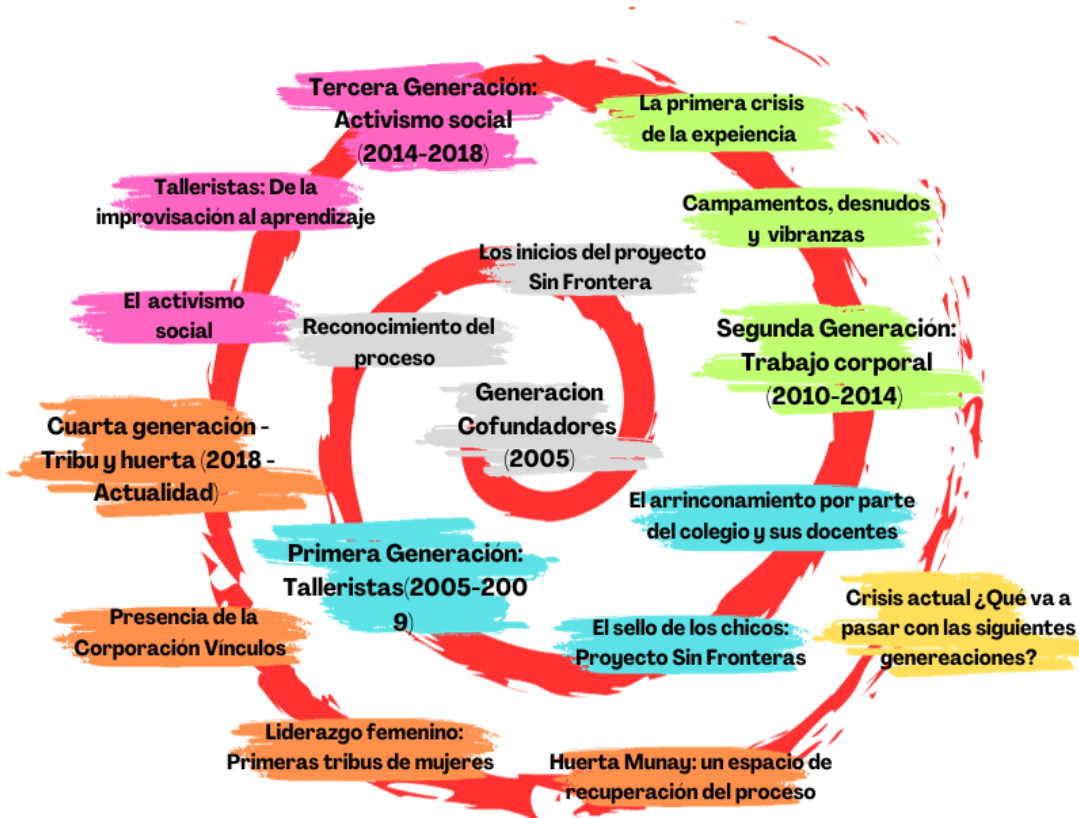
Tercera Generación: Activismo social (2014-2018)

La primera crisis de la expeiencia

Talleristas: De la improvisación al aprendizaje

Campamentos, desnudos y vibranzas

Los inicios del proyecto Sin Frontera

El activismo social

Reconocimiento del proceso

Segunda Generación: Trabajo corporal (2010-2014)

Generacion Cofundadores (2005)

Cuarta generación - Tribu y huerta (2018 - Actualidad)

El arrinconamiento por parte del colegio y sus docentes

Primera Generación: Talleristas(2005-2009)

Crisis actual ¿Qué va a pasar con las siguientes genereaciones?

Presencia de la Corporación Vínculos

El sello de los chicos: Proyecto Sin Fronteras

Liderazgo femenino: Primeras tribus de mujeres

Huerta Munay: un espacio de recuperación del proceso